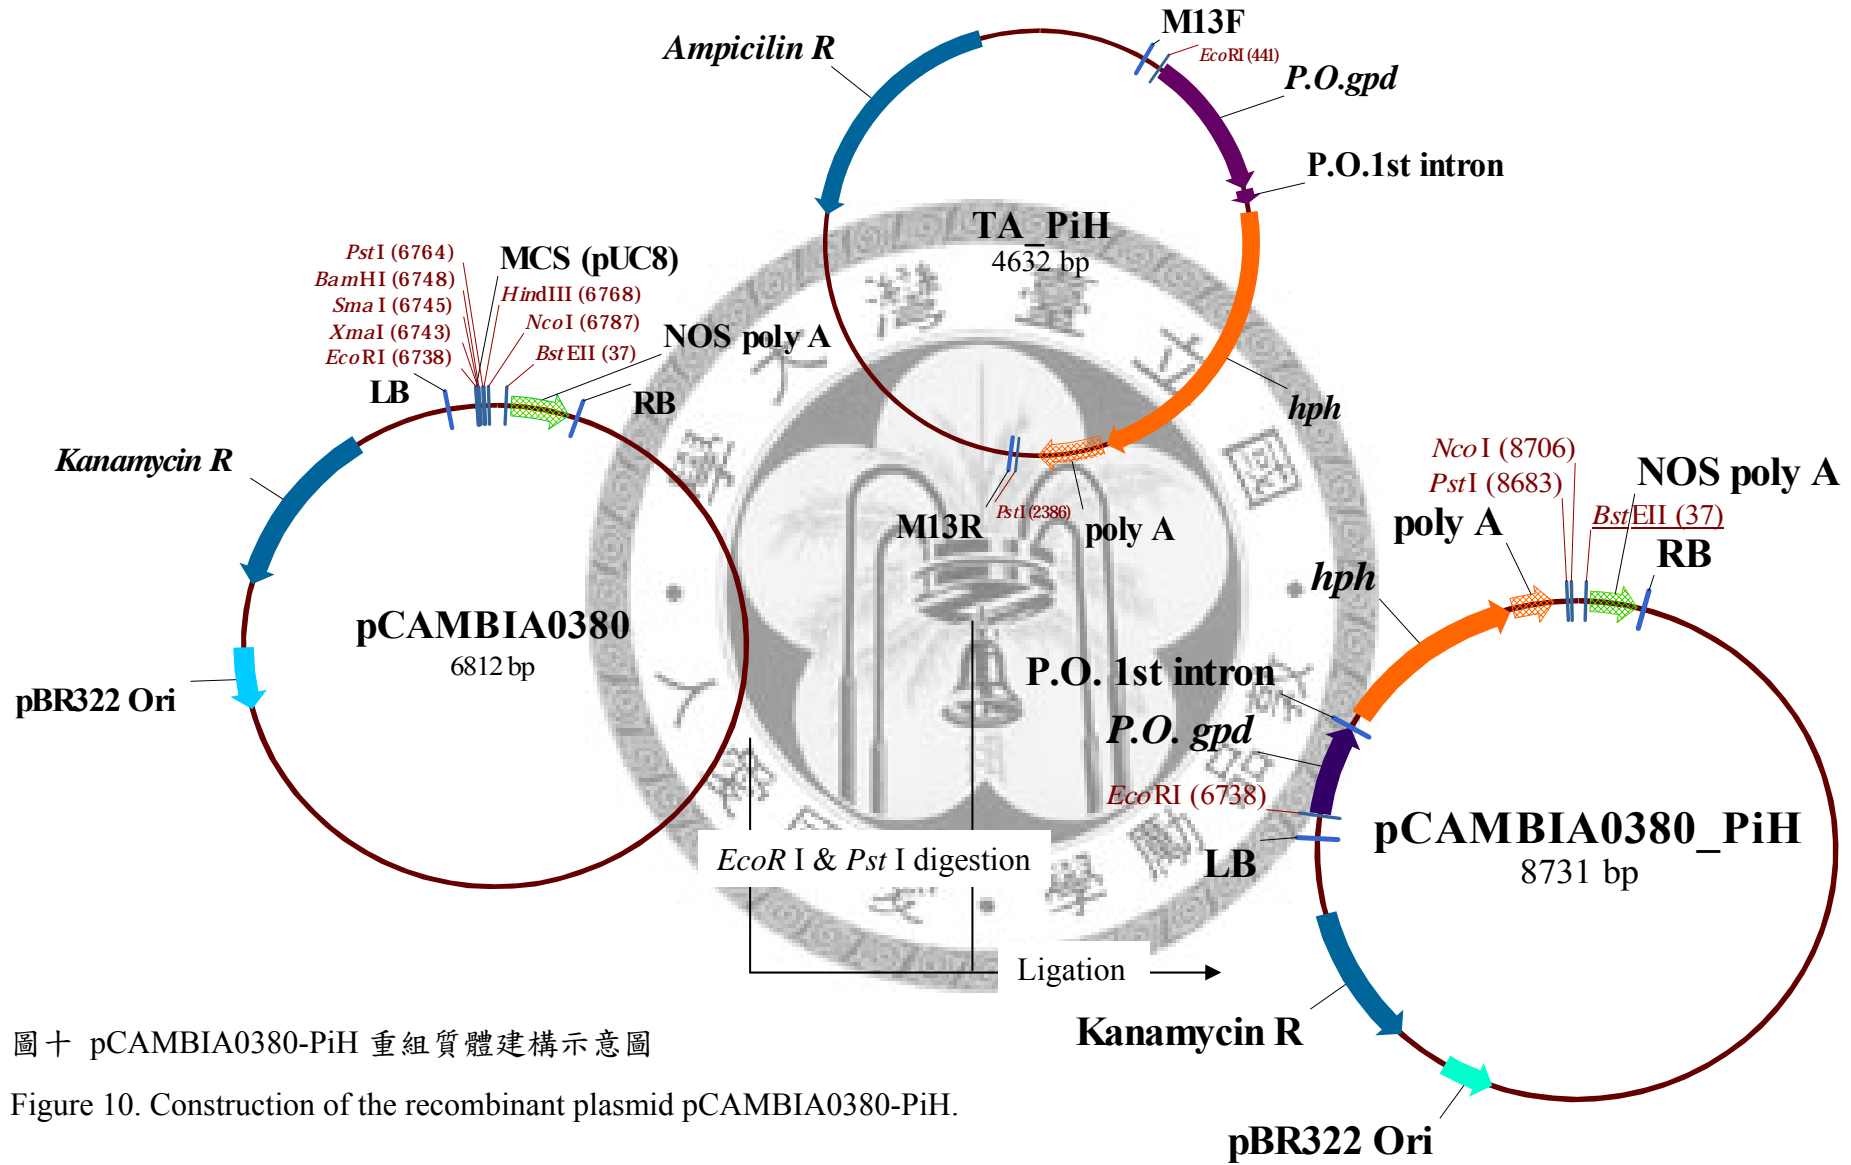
Ampicilin R
M13F
EcoRI (441)
P.O.gpd
P.O.1st intron
TA_PiH
4632 bp
hph
M13R
PstI (2386)
poly A

PstI (6764)
BamHI (6748)
Sma I (6745)
XmaI (6743)
EcoRI (6738)
MCS (pUC8)
HindIII (6768)
NcoI (6787)
BstEII (37)
NOS poly A
LB
RB
Kanamycin R
pCAMBIA0380
6812 bp
pBR322 Ori

NcoI (8706)
PstI (8683)
NOS poly A
BstEII (37)
poly A
RB
hph
P.O. 1st intron
P.O. gpd
EcoRI (6738)
LB
pCAMBIA0380_PiH
8731 bp
Kanamycin R
pBR322 Ori

EcoR I & Pst I digestion
Ligation

圖十 pCAMBIA0380-PiH 重組質體建構示意圖

Figure 10. Construction of the recombinant plasmid pCAMBIA0380-PiH.